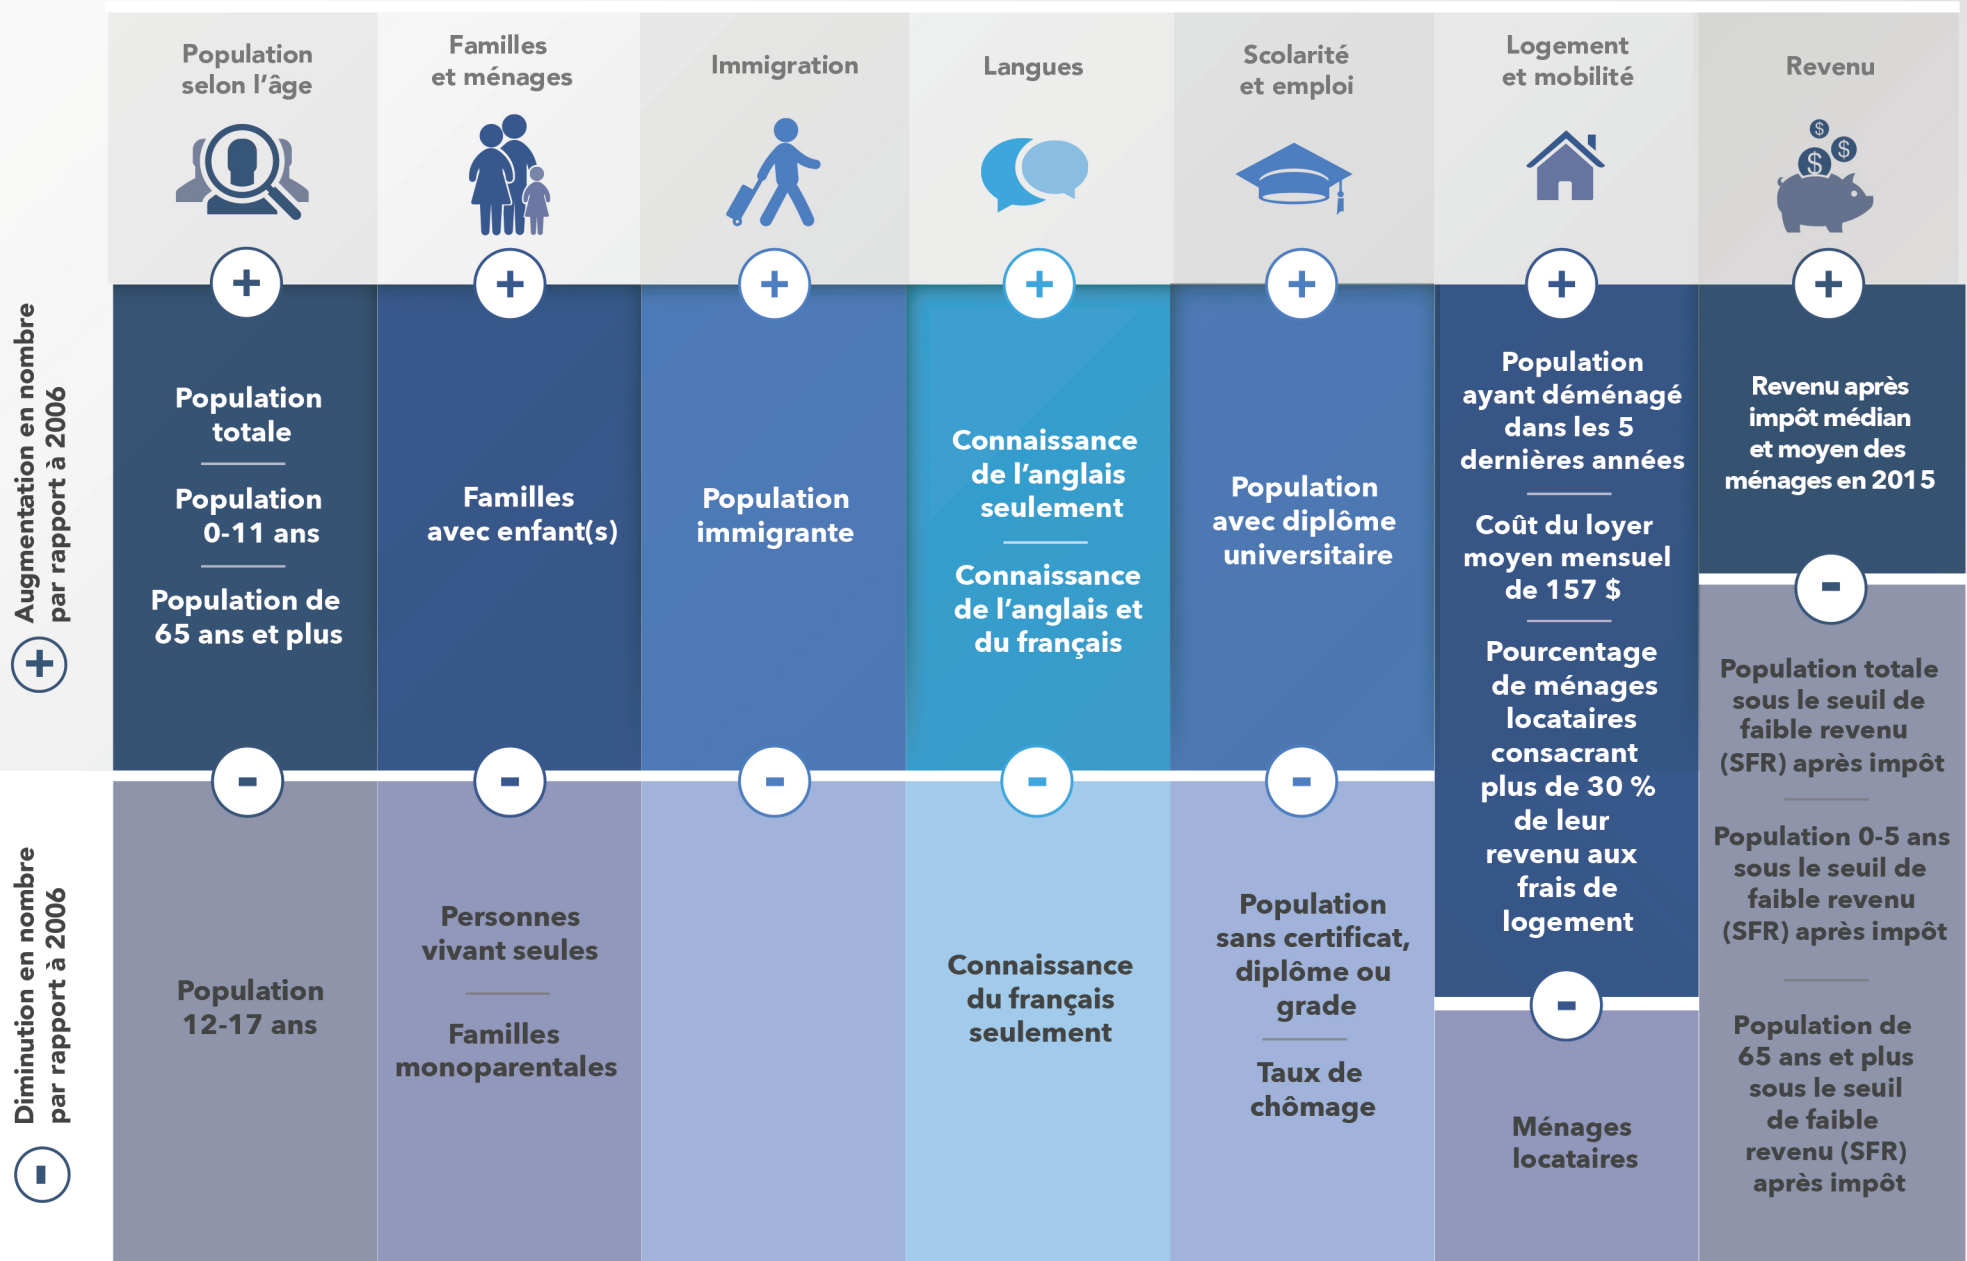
Augmentation en nombre par rapport à 2006

+

Diminution en nombre par rapport à 2006

-

Population selon l'âge

+

Population totale

Population 0-11 ans

Population de 65 ans et plus

-

Population 12-17 ans

Familles et ménages

+

Familles avec enfant(s)

-

Personnes vivant seules

Familles monoparentales

Immigration

+

Population immigrante

-

Langues

+

Connaissance de l'anglais seulement

Connaissance de l'anglais et du français

-

Connaissance du français seulement

Scolarité et emploi

+

Population avec diplôme universitaire

-

Population sans certificat, diplôme ou grade

Taux de chômage

Logement et mobilité

+

Population ayant déménagé dans les 5 dernières années

Coût du loyer moyen mensuel de 157 $

Pourcentage de ménages locataires consacrant plus de 30 % de leur revenu aux frais de logement

-

Ménages locataires

Revenu

$ $ $

+

Revenu après impôt médian et moyen des ménages en 2015

-

Population totale sous le seuil de faible revenu (SFR) après impôt

Population 0-5 ans sous le seuil de faible revenu (SFR) après impôt

Population de 65 ans et plus sous le seuil de faible revenu (SFR) après impôt